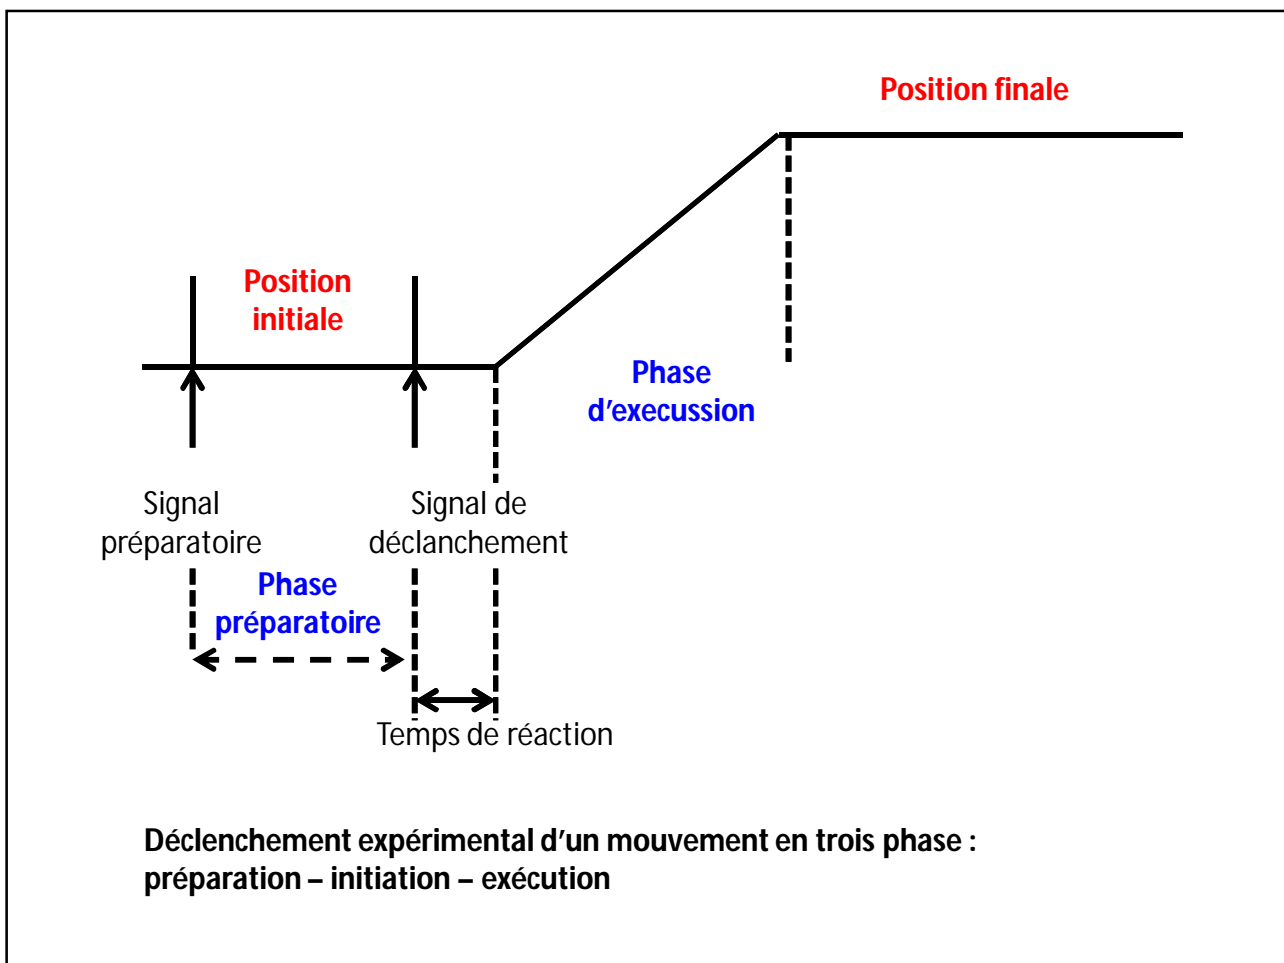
Position finale

Position initiale

Phase d'execussion

Signal préparatoire

Signal de déclanchement

Phase préparatoire

Temps de réaction

Déclenchement expérimental d'un mouvement en trois phase : préparation – initiation – exécution